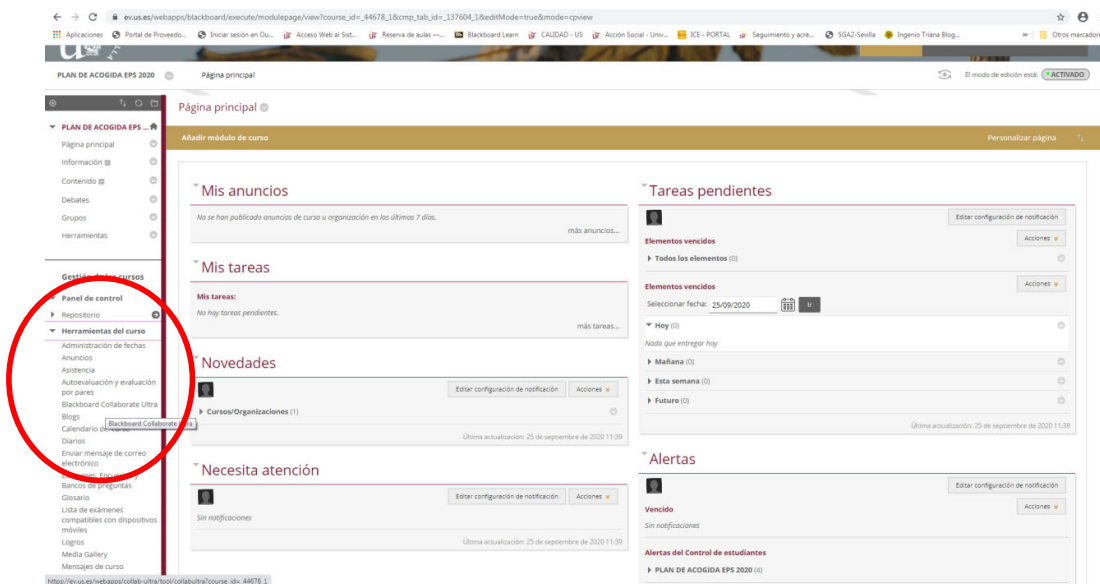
ev.us.es/webapps/blackboard/execute/modulepage/view?course_id=_44678_1&cmp_tab_id=_137604_1&editMode=true&mode=cpview

Aplicaciones Portal de Proveedo... Iniciar sesión en Ou... Acceso Web al Sist... Reserva de aulas —... Blackboard Learn CALIDAD - US Acción Social - Univ... ICE - PORTAL Seguimiento y acre... SGA2-Sevilla Ingenio Triana Blog... Otros marcadores

PLAN DE ACOGIDA EPS 2020 Página principal

El modo de edición está: ACTIVADO

PLAN DE ACOGIDA EPS ...
Página principal
Información
Contenido
Debates
Grupos
Herramientas

Gestión de los cursos
Panel de control
Repositorio
Herramientas del curso
Administración de fechas
Anuncios
Asistencia
Autoevaluación y evaluación por pares
Blackboard Collaborate Ultra
Blogs
Calendario del curso
Diarios
Enviar mensaje de correo electrónico
Exámenes, Encuestas
Bancos de preguntas
Glosario
Lista de exámenes compatibles con dispositivos móviles
Logros
Media Gallery
Mensajes de curso

Blackboard Collaborate Ultra

Página principal

Añadir módulo de curso

Personalizar página

Mis anuncios
No se han publicado anuncios de curso u organización en los últimos 7 días.
más anuncios...

Mis tareas
Mis tareas:
No hay tareas pendientes.
más tareas...

Novedades
Editar configuración de notificación Acciones
Cursos/Organizaciones (1)
Última actualización: 25 de septiembre de 2020 11:39

Necesita atención
Editar configuración de notificación Acciones
Sin notificaciones
Última actualización: 25 de septiembre de 2020 11:39

Tareas pendientes
Editar configuración de notificación
Elementos vencidos
Acciones
Todos los elementos (0)
Elementos vencidos
Acciones
Seleccionar fecha: 25/09/2020 Ir
Hoy (0)
Nada que entregar hoy
Mañana (0)
Esta semana (0)
Futuro (0)
Última actualización: 25 de septiembre de 2020 11:39

Alertas
Editar configuración de notificación
Acciones
Vencido
Sin notificaciones
Alertas del Control de estudiantes
PLAN DE ACOGIDA EPS 2020 (4)

https://ev.us.es/webapps/collab-ultra/tool/collabultra?course_id=_44678_1